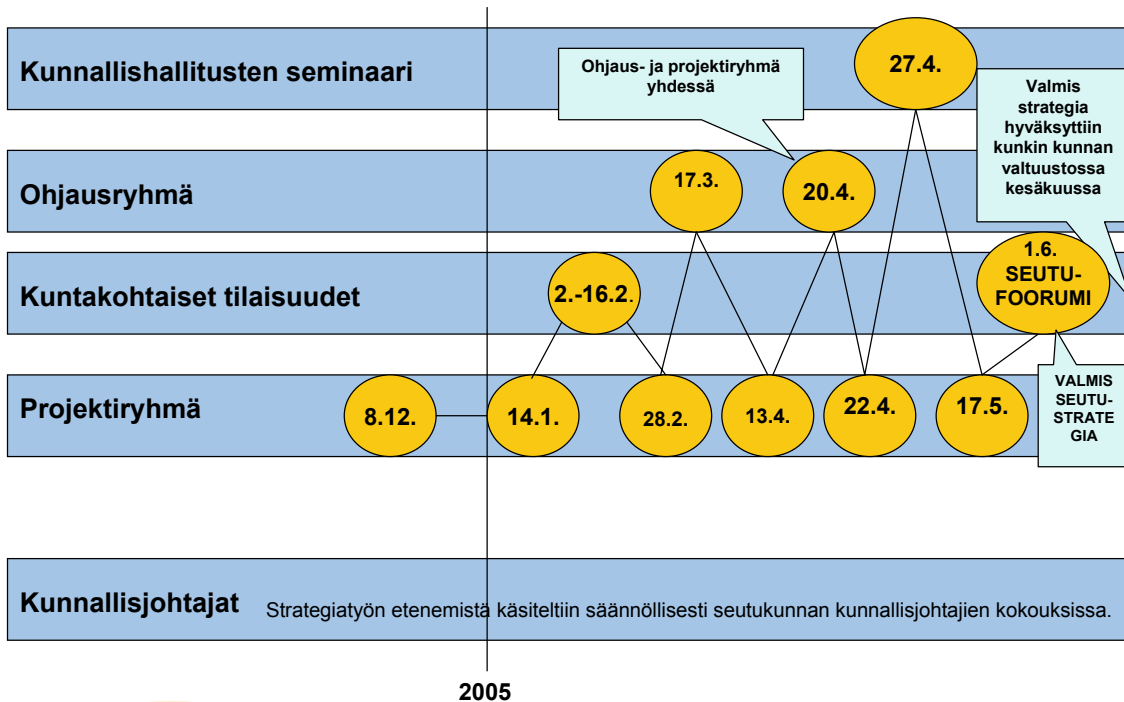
Kunnallishallitusten seminaari

Ohjaus- ja projektiryhmä yhdessä

27.4.

Valmis strategia hyväksyttiin kunkin kunnan valtuustossa kesäkuussa

Ohjausryhmä

17.3.

20.4.

Kuntakohtaiset tilaisuudet

2.-16.2.

1.6. SEUTU-FOORUMI

Projektiryhmä

8.12.

14.1.

28.2.

13.4.

22.4.

17.5.

VALMIS SEUTU-STRATE GIA

Kunnallisjohtajat

Strategiatyön etenemistä käsiteltiin säännöllisesti seutukunnan kunnallisjohtajien kokouksissa.

2005